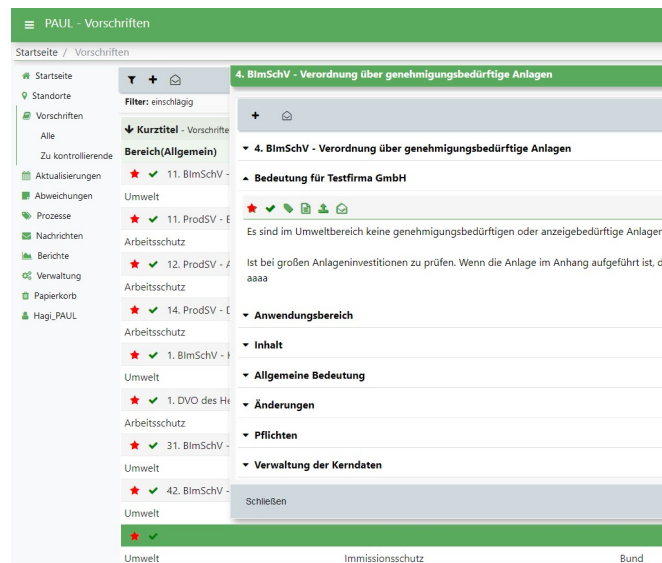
≡ PAUL - Vorschriften

Startseite / Vorschriften

Startseite
Standorte
Vorschriften
Alle
Zu kontrollierende
Aktualisierungen
Abweichungen
Prozesse
Nachrichten
Berichte
Verwaltung
Papierkorb
Hagi_PAUL

Filter: einschlägig

Kurztitel - Vorschrifte

Bereich(Allgemein)

11. BImSchV -
Umwelt
11. ProdSV - E
Arbeitsschutz
12. ProdSV - A
Arbeitsschutz
14. ProdSV - D
Arbeitsschutz
1. BImSchV - H
Umwelt
1. DVO des He
Arbeitsschutz
31. BImSchV -
Umwelt
42. BImSchV -
Umwelt

Umwelt | Immissionsschutz | Bund

4. BImSchV - Verordnung über genehmigungsbedürftige Anlagen

4. BImSchV - Verordnung über genehmigungsbedürftige Anlagen

Bedeutung für Testfirma GmbH

Es sind im Umweltbereich keine genehmigungsbedürftigen oder anzeigebedürftige Anlager

Ist bei großen Anlageninvestitionen zu prüfen. Wenn die Anlage im Anhang aufgeführt ist, d
aaaa

Anwendungsbereich
Inhalt
Allgemeine Bedeutung
Änderungen
Pflichten
Verwaltung der Kerndaten

Schließen